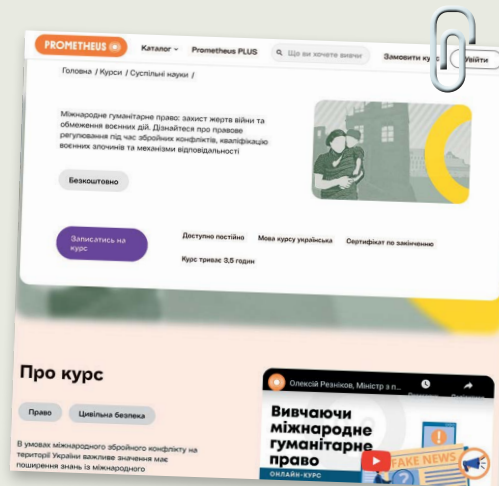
PROMETHEUS
Каталог
Prometheus PLUS
Що ви хочете вивчи
Замовити кур
Увійти

Головна / Курси / Суспільні науки /

Міжнародне гуманітарне право: захист жертв війни та обмеження воєнних дій. Дізнайтеся про правове регулювання під час збройних конфліктів, кваліфікацію воєнних злочинів та механізми відповідальності

Безкоштовно

Записатись на курс

Доступно постійно
Мова курсу українська
Сертифікат по закінченню
Курс триває 3,5 годин

Про курс

Право
Цивільна безпека

В умовах міжнародного збройного конфлікту на території України важливе значення має поширення знань із міжнародного

Олексій Резніков, Міністр з п...

Вивчаючи міжнародне гуманітарне право
ОНЛАЙН-КУРС

FAKE NEWS